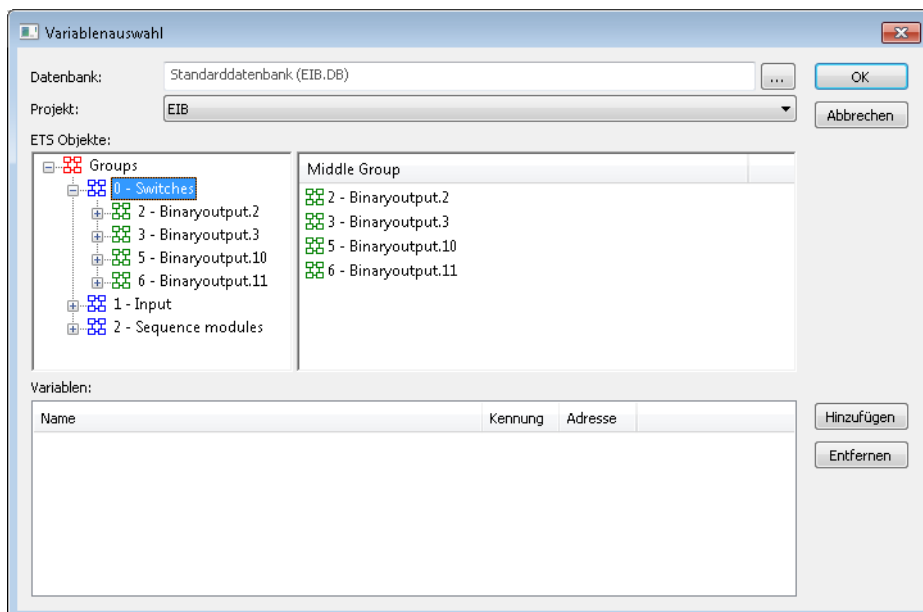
Variablenauswahl

Datenbank: Standarddatenbank (EIB.DB) ...

OK

Projekt: EIB

Abbrechen

ETS Objekte:

Groups
0 - Switches
2 - Binaryoutput.2
3 - Binaryoutput.3
5 - Binaryoutput.10
6 - Binaryoutput.11
1 - Input
2 - Sequence modules

Middle Group
2 - Binaryoutput.2
3 - Binaryoutput.3
5 - Binaryoutput.10
6 - Binaryoutput.11

Variablen:

| Name | Kennung | Adresse |
|---|---|---|

Hinzufügen

Entfernen